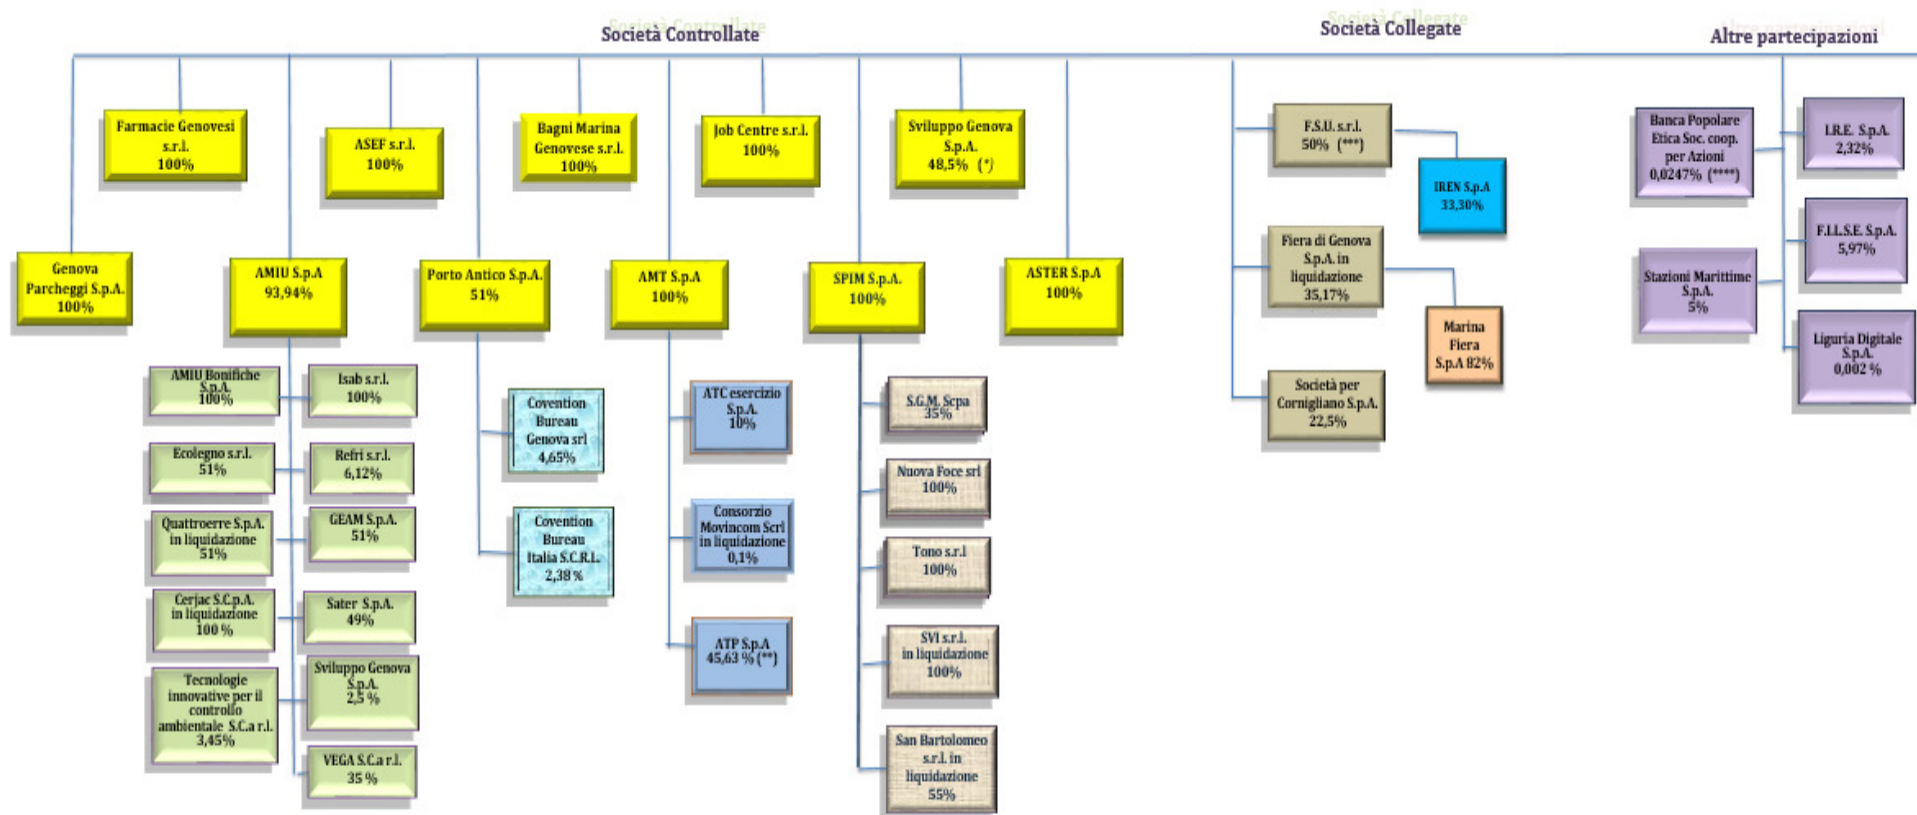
Società Controllate

Società Collegate

Altre partecipazioni

Farmacie Genovesi s.r.l. 100%

ASEF s.r.l. 100%

Bagni Marina Genovese s.r.l. 100%

Job Centre s.r.l. 100%

Sviluppo Genova S.p.A. 48,5% (*)

Genova Parcheggi S.p.A. 100%

AMIU S.p.A 93,94%

Porto Antico S.p.A. 51%

AMT S.p.A 100%

SPIM S.p.A. 100%

ASTER S.p.A 100%

AMIU Bonifiche S.p.A. 100%

Isab s.r.l. 100%

Ecolegno s.r.l. 51%

Refri s.r.l. 6,12%

Quattroerre S.p.A. in liquidazione 51%

GEAM S.p.A. 51%

Cerjac S.C.p.A. in liquidazione 100 %

Sater S.p.A. 49%

Tecnologie innovative per il controllo ambientale S.C.a r.l. 3,45%

Sviluppo Genova S.p.A. 2,5 %

VEGA S.C.a r.l. 35 %

Covention Bureau Genova srl 4,65%

Covention Bureau Italia S.C.R.L. 2,38 %

ATC esercizio S.p.A. 10%

Consorzio Movincom Scrl in liquidazione 0,1%

ATP S.p.A 45,63 % (**)

S.G.M. Scpa 35%

Nuova Foce srl 100%

Tono s.r.l 100%

SVI s.r.l. in liquidazione 100%

San Bartolomeo s.r.l. in liquidazione 55%

F.S.U. s.r.l. 50% (***)

IREN S.p.A 33,30%

Fiera di Genova S.p.A. in liquidazione 35,17%

Marina Fiera S.p.A 82%

Società per Cornigliano S.p.A. 22,5%

Banca Popolare Etica Soc. coop. per Azioni 0,0247% (****)

I.R.E. S.p.A. 2,32%

F.I.L.S.E. S.p.A. 5,97%

Stazioni Marittime S.p.A. 5%

Liguria Digitale S.p.A. 0,002 %